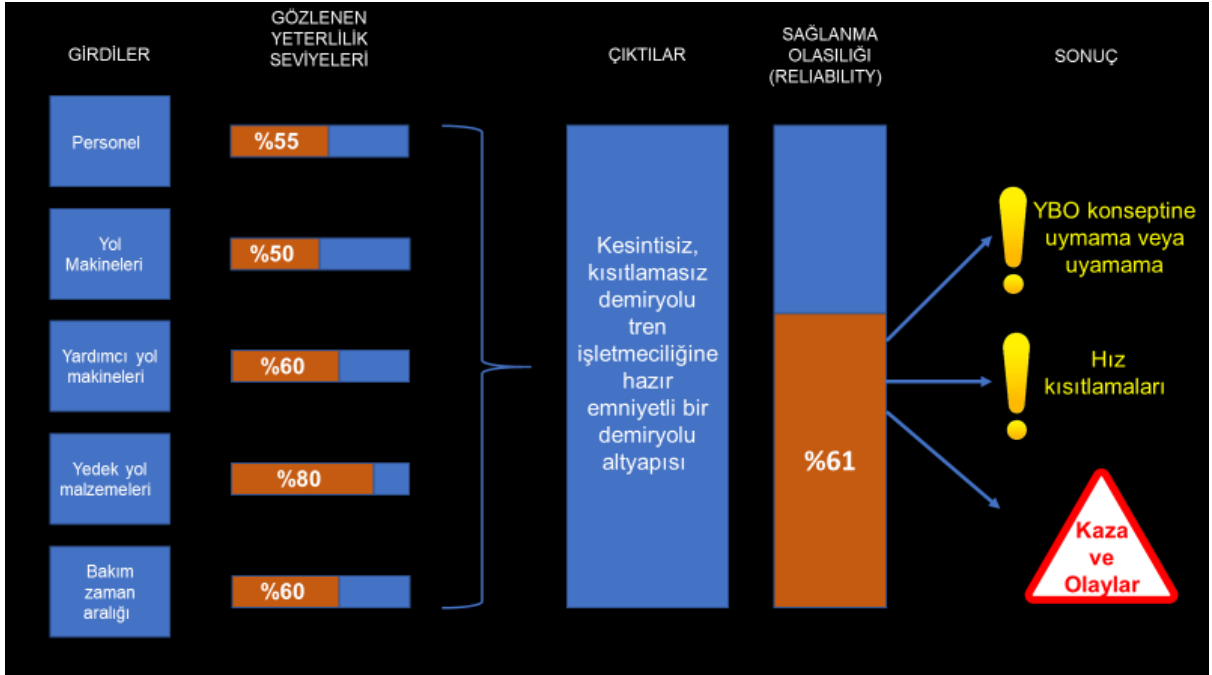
GİRDİLER

GÖZLENEN YETERLİLİK SEVİYELERİ

ÇIKTILAR

SAĞLANMA OLASILIĞI (RELIABILITY)

SONUÇ

Personel

%55

Yol Makineleri

%50

Yardımcı yol makineleri

%60

Yedek yol malzemeleri

%80

Bakım zaman aralığı

%60

Kesintisiz, kısıtlamasız demiryolu tren işletmeciliğine hazır emniyetli bir demiryolu altyapısı

%61

YBO konseptine uymama veya uyamama

Hız kısıtlamaları

Kaza ve Olaylar